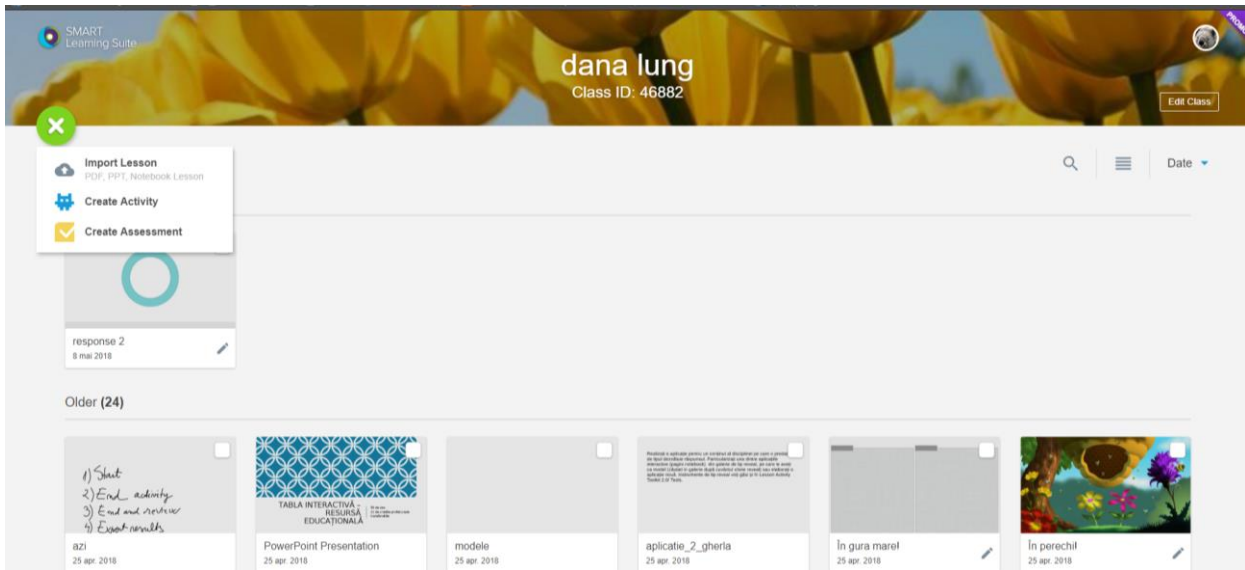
SMART Learning Suite

dana lung
Class ID: 46882

Edit Class

Import Lesson
PDF, PPT, Notebook Lesson
Create Activity
Create Assessment

Date

response 2
8 mai 2018

Older (24)

1) Start
2) End activity
3) End and review
4) Export results

azi
25 apr. 2018

TABLA INTERACTIVĂ - RESURSĂ EDUCAȚIONALĂ

PowerPoint Presentation
25 apr. 2018

modele
25 apr. 2018

aplicatie_2_gherla
25 apr. 2018

În gura mare!
25 apr. 2018

În perechi!
25 apr. 2018